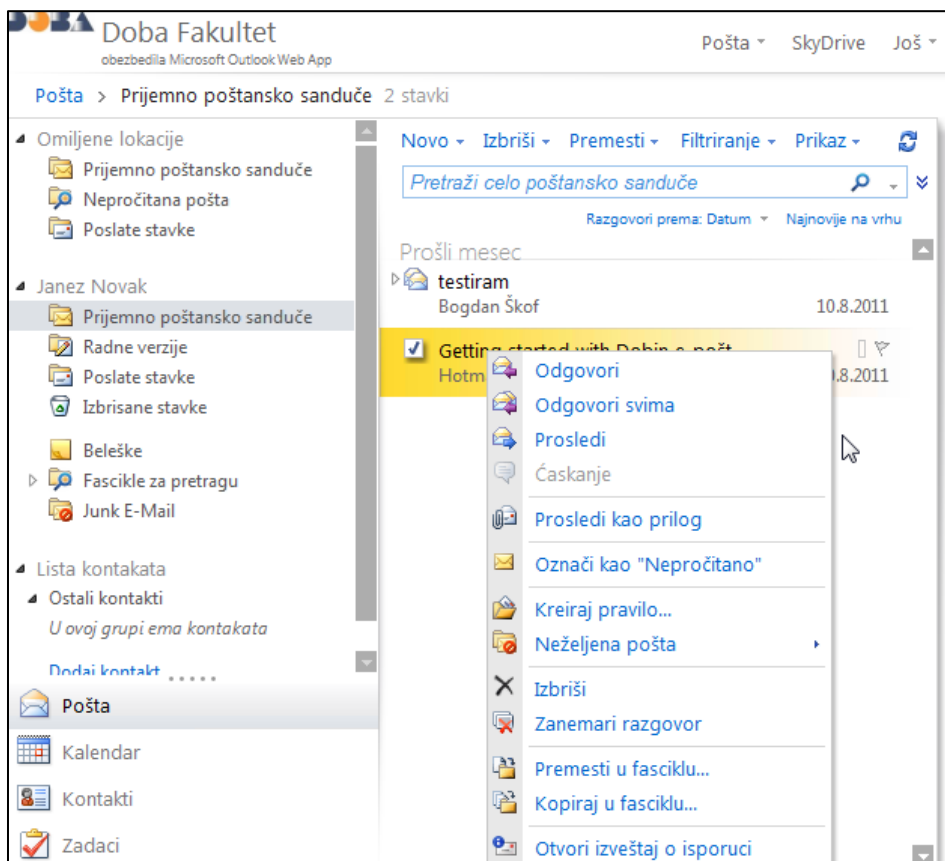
DOBA Doba Fakultet
obezbedila Microsoft Outlook Web App

Pošta ▾ SkyDrive Još ▾

Pošta > Prijemno poštansko sanduče 2 stavki

◢ Omiljene lokacije
Prijemno poštansko sanduče
Nepročitana pošta
Poslate stavke

◢ Janez Novak
Prijemno poštansko sanduče
Radne verzije
Poslate stavke
Izbrisane stavke

Beleške
▷ Fascikle za pretragu
Junk E-Mail

◢ Lista kontakata
◢ Ostali kontakti
U ovoj grupi ema kontakata

Dodaj kontakt

Pošta
Kalendar
Kontakti
Zadaci

Novo ▾ Izbriši ▾ Premesti ▾ Filtriranje ▾ Prikaz ▾

Pretraži celo poštansko sanduče

Razgovori prema: Datum ▾ Najnovije na vrhu

Prošli mesec

testiram
Bogdan Škof 10.8.2011

Getting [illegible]
Hotm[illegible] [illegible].8.2011

Odgovori
Odgovori svima
Prosledi
Ćaskanje
Prosledi kao prilog
Označi kao "Nepročitano"
Kreiraj pravilo...
Neželjena pošta ▸
Izbriši
Zanemari razgovor
Premesti u fasciklu...
Kopiraj u fasciklu...
Otvori izveštaj o isporuci